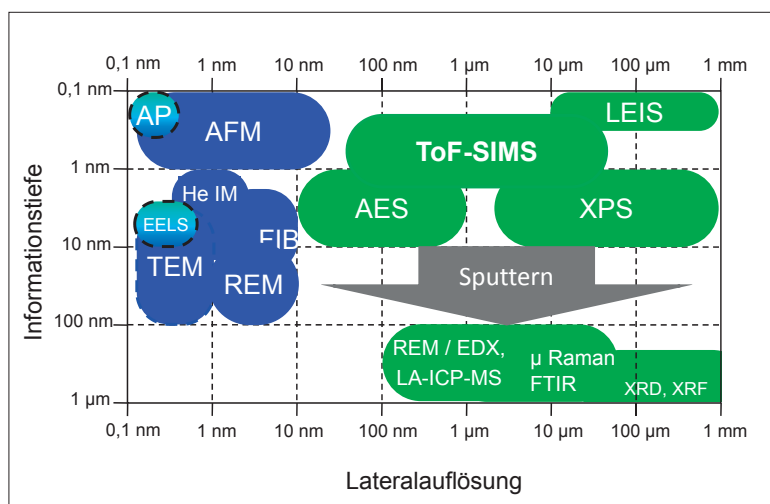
0,1 nm 1 nm 10 nm 100 nm 1 µm 10 µm 100 µm 1 mm

0,1 nm
1 nm
10 nm
100 nm
1 µm

Informationstiefe

AP
AFM
He IM
EELS
FIB
TEM
REM

LEIS
ToF-SIMS
AES
XPS

Sputtern

REM / EDX,
LA-ICP-MS
µ Raman
FTIR
XRD, XRF

0,1 nm 1 nm 10 nm 100 nm 1 µm 10 µm 100 µm 1 mm

Lateralauflösung